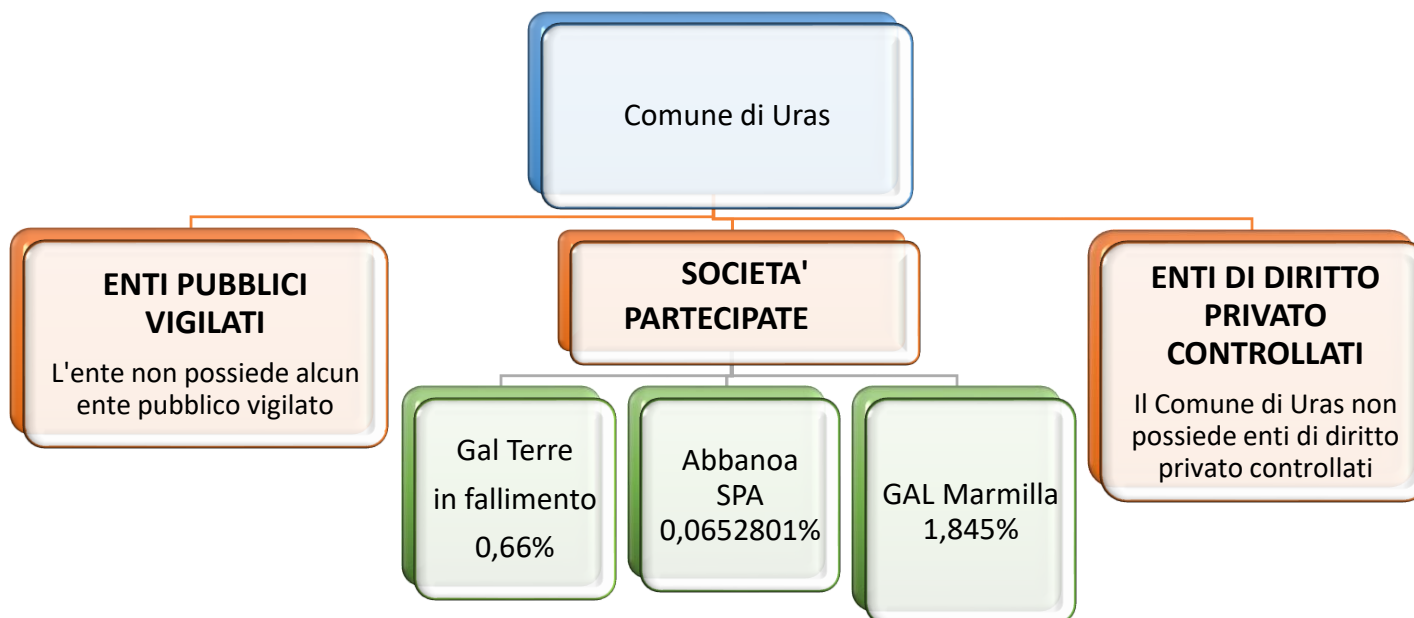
Comune di Uras

ENTI PUBBLICI VIGILATI

L'ente non possiede alcun ente pubblico vigilato

SOCIETA' PARTECIPATE

Gal Terre in fallimento 0,66%

Abbanoa SPA 0,0652801%

GAL Marmilla 1,845%

ENTI DI DIRITTO PRIVATO CONTROLLATI

Il Comune di Uras non possiede enti di diritto privato controllati